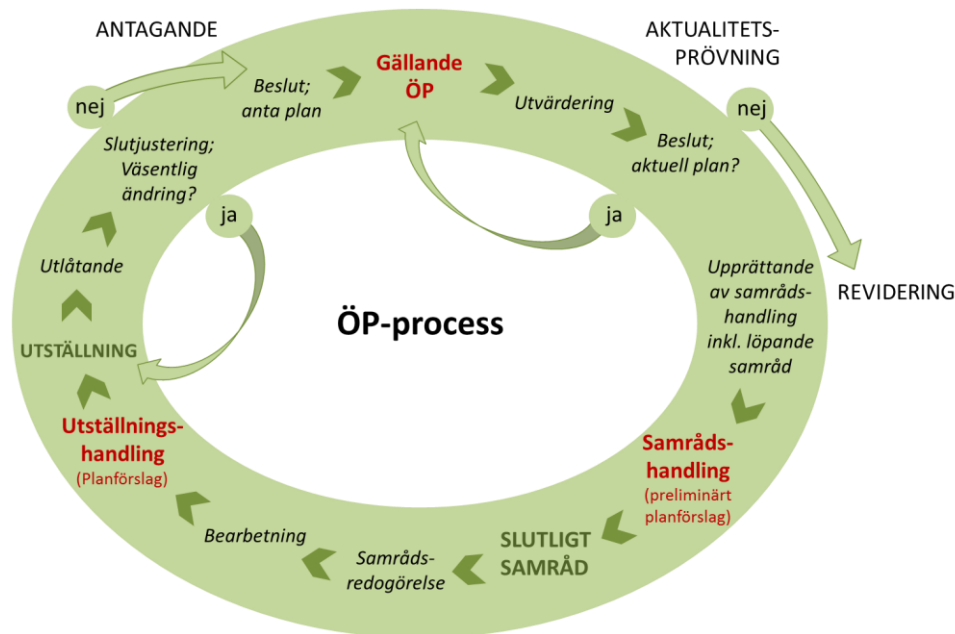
ANTAGANDE

AKTUALITETS-PRÖVNING

nej

Beslut; anta plan

Gällande ÖP

Utvärdering

nej

Beslut; aktuell plan?

Slutjustering; Väsentlig ändring?

ja

ja

REVIDERING

Utlåtande

ÖP-process

Upprättande av samrådshandling inkl. löpande samråd

UTSTÄLLNING

Utställningshandling (Planförslag)

Samrådshandling (preliminärt planförslag)

Bearbetning

SLUTLIGT SAMRÅD

Samrådsredogörelse